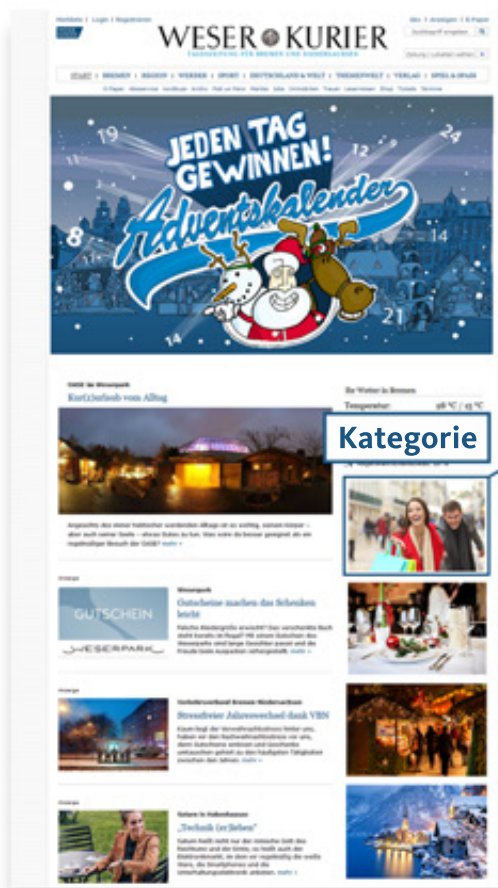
Mobilseite | Login | Registrieren

WESER KURIER

TAGESZEITUNG FÜR BREMEN UND NIEDERSACHSEN

START | BREMEN | REGION | WERDER | SPORT | DEUTSCHLAND & WELT | THEMENWELT | VERLAG | SPIEL & SPASS

JEDEN TAG GEWINNEN!

Adventskalender

19 12 24 8 11 14 21

Kur(z)urlaub vom Alltag

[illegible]

Gutscheine machen das Schenken leicht

GUTSCHEIN

WESERPARK

Stressfreier Jahreswechsel dank VBN

„Technik (er)leben"

Temperatur: 18 °C / 15 °C

Kategorie